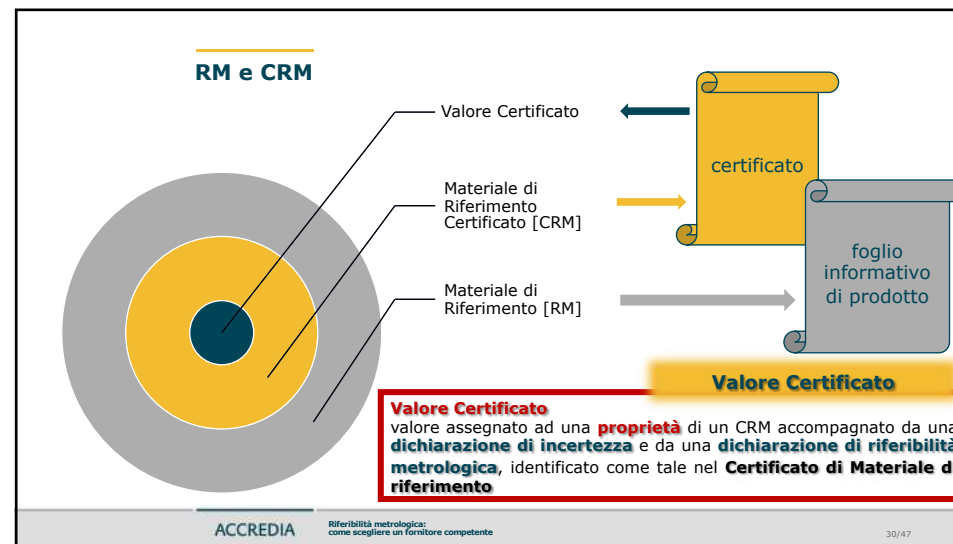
RM e CRM

Valore Certificato

Materiale di Riferimento Certificato [CRM]

Materiale di Riferimento [RM]

certificato

foglio informativo di prodotto

Valore Certificato

Valore Certificato
valore assegnato ad una proprietà di un CRM accompagnato da una dichiarazione di incertezza e da una dichiarazione di riferibilità metrologica, identificato come tale nel Certificato di Materiale di riferimento

ACCREDIA

Riferibilità metrologica:
come scegliere un fornitore competente

30/47